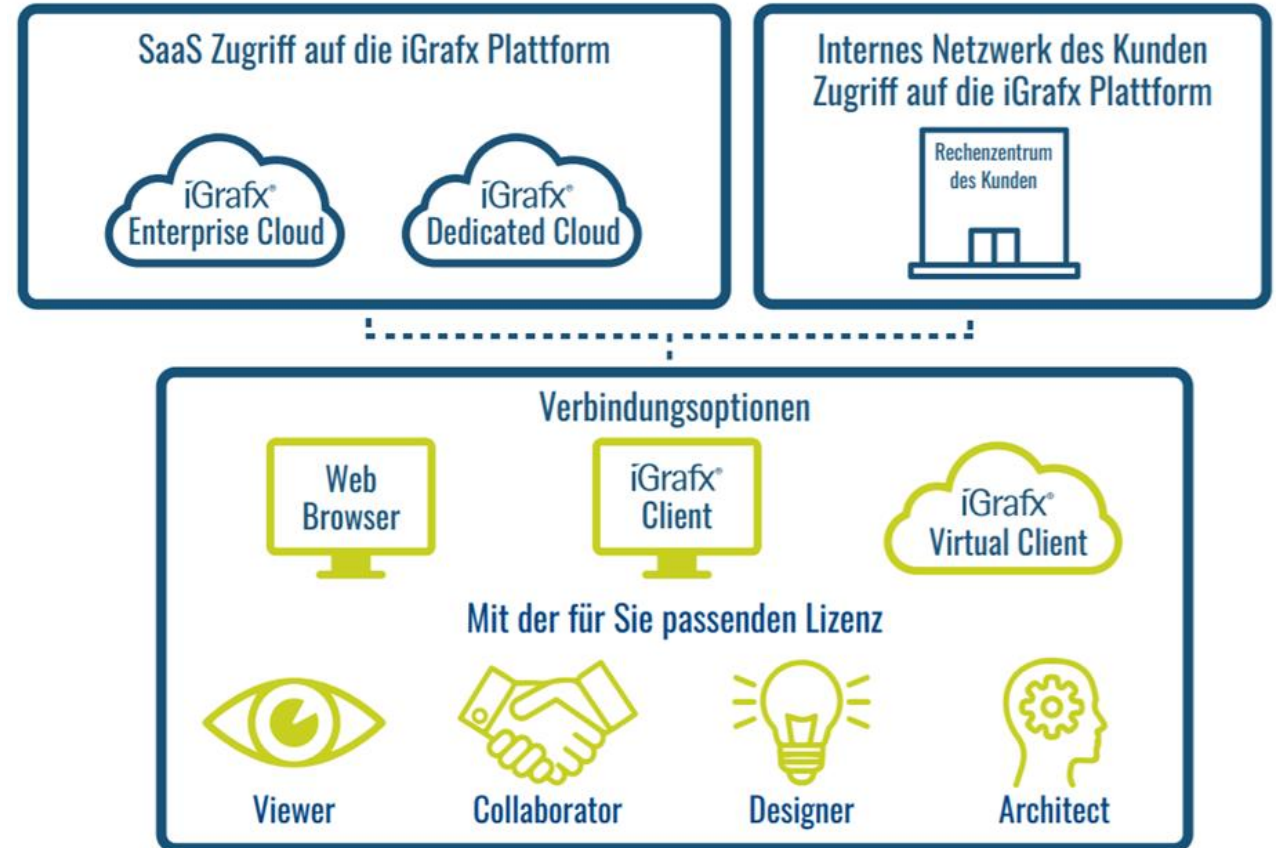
SaaS Zugriff auf die iGrafx Plattform

iGrafx® Enterprise Cloud

iGrafx® Dedicated Cloud

Internes Netzwerk des Kunden Zugriff auf die iGrafx Plattform

Rechenzentrum des Kunden

Verbindungsoptionen

Web Browser

iGrafx® Client

iGrafx® Virtual Client

Mit der für Sie passenden Lizenz

Viewer

Collaborator

Designer

Architect